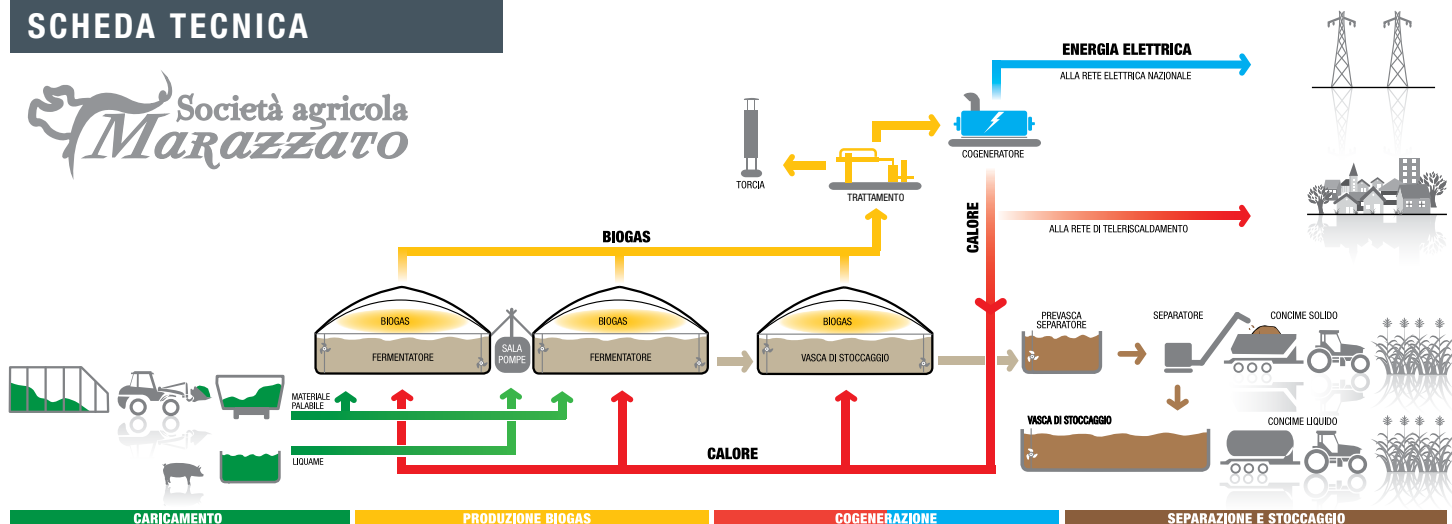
SCHEDA TECNICA

Società agricola
Marazzato

ENERGIA ELETTRICA
ALLA RETE ELETTRICA NAZIONALE

TORCIA

TRATTAMENTO

COGENERATORE

CALORE

ALLA RETE DI TELERISCALDAMENTO

BIOGAS

BIOGAS
FERMENTATORE

SALA POMPE

BIOGAS
FERMENTATORE

BIOGAS
VASCA DI STOCCAGGIO

PREVASCA SEPARATORE

SEPARATORE

CONCIME SOLIDO

MATERIALE PALABILE

LIQUAME

CALORE

VASCA DI STOCCAGGIO

CONCIME LIQUIDO

CARICAMENTO

PRODUZIONE BIOGAS

COGENERAZIONE

SEPARAZIONE E STOCCAGGIO